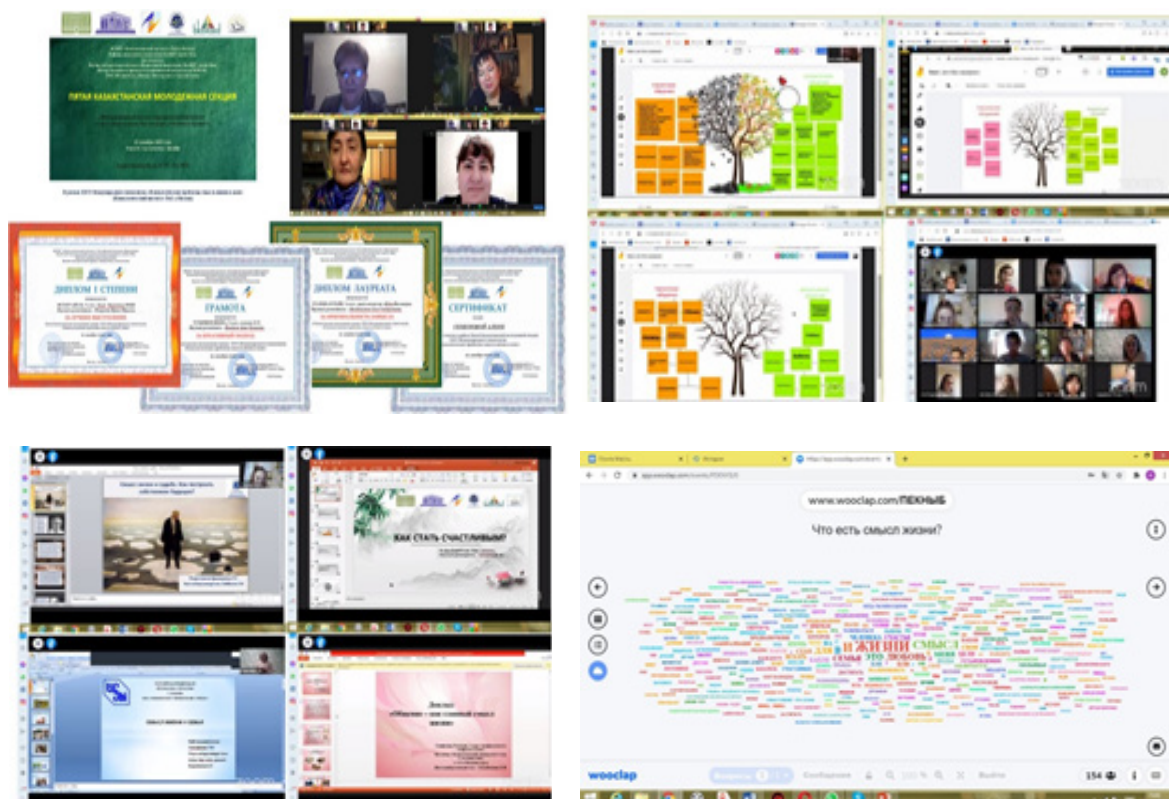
ПЯТАЯ КАЗАХСТАНСКАЯ МОЛОДЕЖНАЯ СЕКЦИЯ

ДИПЛОМ I СТЕПЕНИ

ГРАМОТА

ДИПЛОМ ЛАУРЕАТА

СЕРТИФИКАТ

КАК СТАТЬ СЧАСТЛИВЫМ?

Доклад «Общение – как главный смысл жизни»

www.wooclap.com/ПЕКНЫБ

Что есть смысл жизни?

И ЖИЗНИ СМЫСЛ

wooclap

154